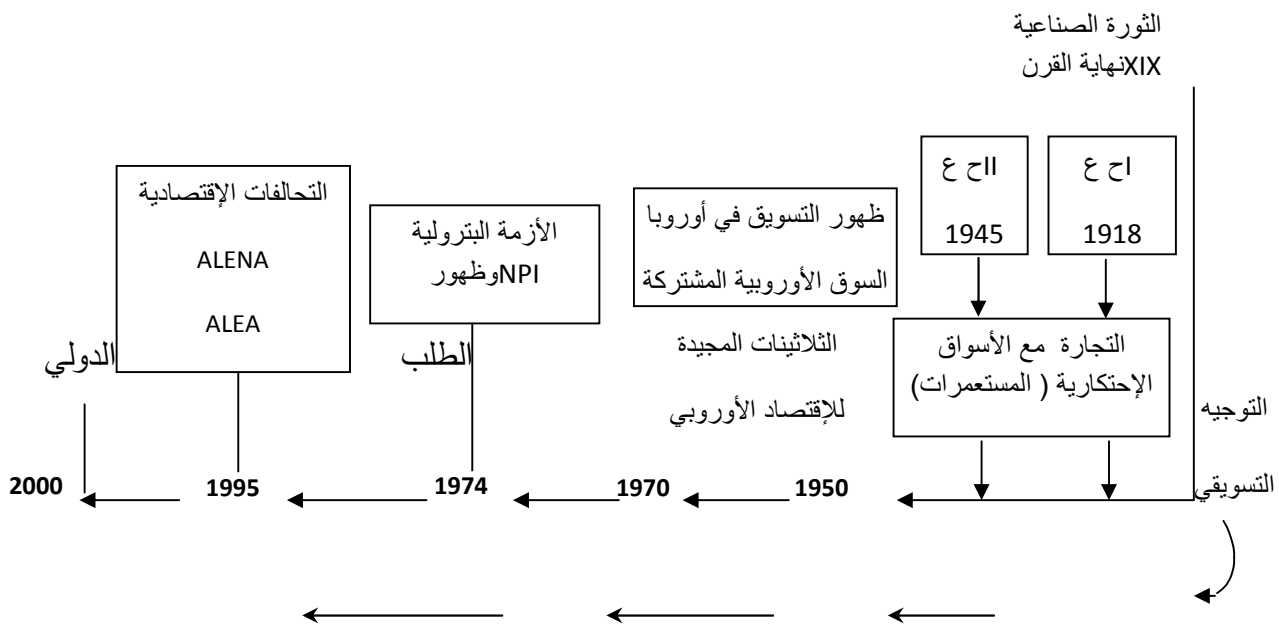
الثورة الصناعية
XIXنهاية القرن

اح ع
1918

ااح ع
1945

التجارة مع الأسواق الإحتكارية ( المستعمرات)

ظهور التسويق في أوروبا
السوق الأوروبية المشتركة

الثلاثينات المجيدة
للإقتصاد الأوروبي

الأزمة البترولية
NPIوظهور

التحالفات الإقتصادية
ALENA
ALEA

التوجيه
التسويقي

الطلب

الدولي

2000
1995
1974
1970
1950